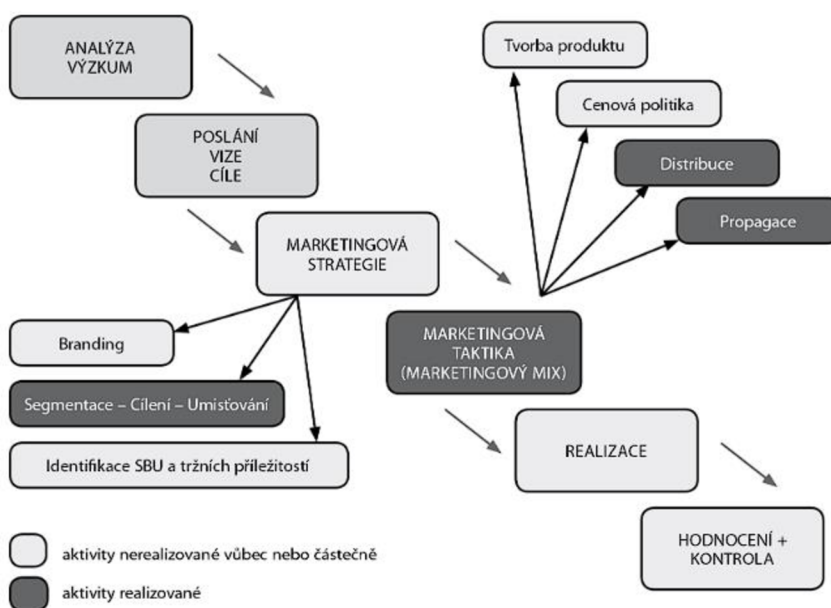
ANALÝZA
VÝZKUM

POSLÁNÍ
VIZE
CÍLE

MARKETINGOVÁ
STRATEGIE

Tvorba produktu

Cenová politika

Distribuce

Propagace

Branding

Segmentace – Cílení – Umisťování

Identifikace SBU a tržních příležitostí

MARKETINGOVÁ
TAKTIKA
(MARKETINGOVÝ MIX)

REALIZACE

HODNOCENÍ +
KONTROLA

aktivity nerealizované vůbec nebo částečně

aktivity realizované